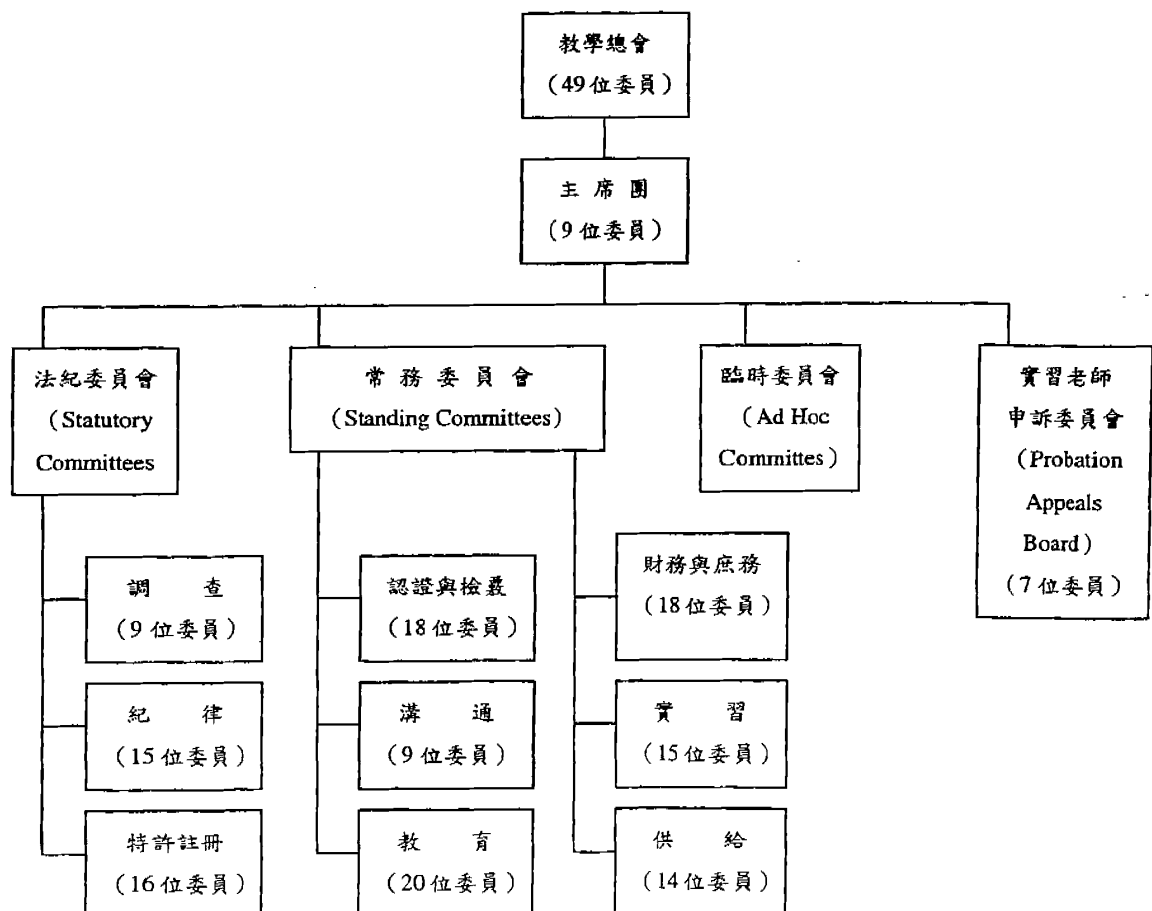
教學總會
（49位委員）

主席團
（9位委員）

法紀委員會
（Statutory Committees

常務委員會
（Standing Committees）

臨時委員會
（Ad Hoc Committes）

實習老師
申訴委員會
（Probation Appeals Board）
（7位委員）

調　查
（9位委員）

紀　律
（15位委員）

特許註冊
（16位委員）

認證與檢覈
（18位委員）

溝　通
（9位委員）

教　育
（20位委員）

財務與庶務
（18位委員）

實　習
（15位委員）

供　給
（14位委員）